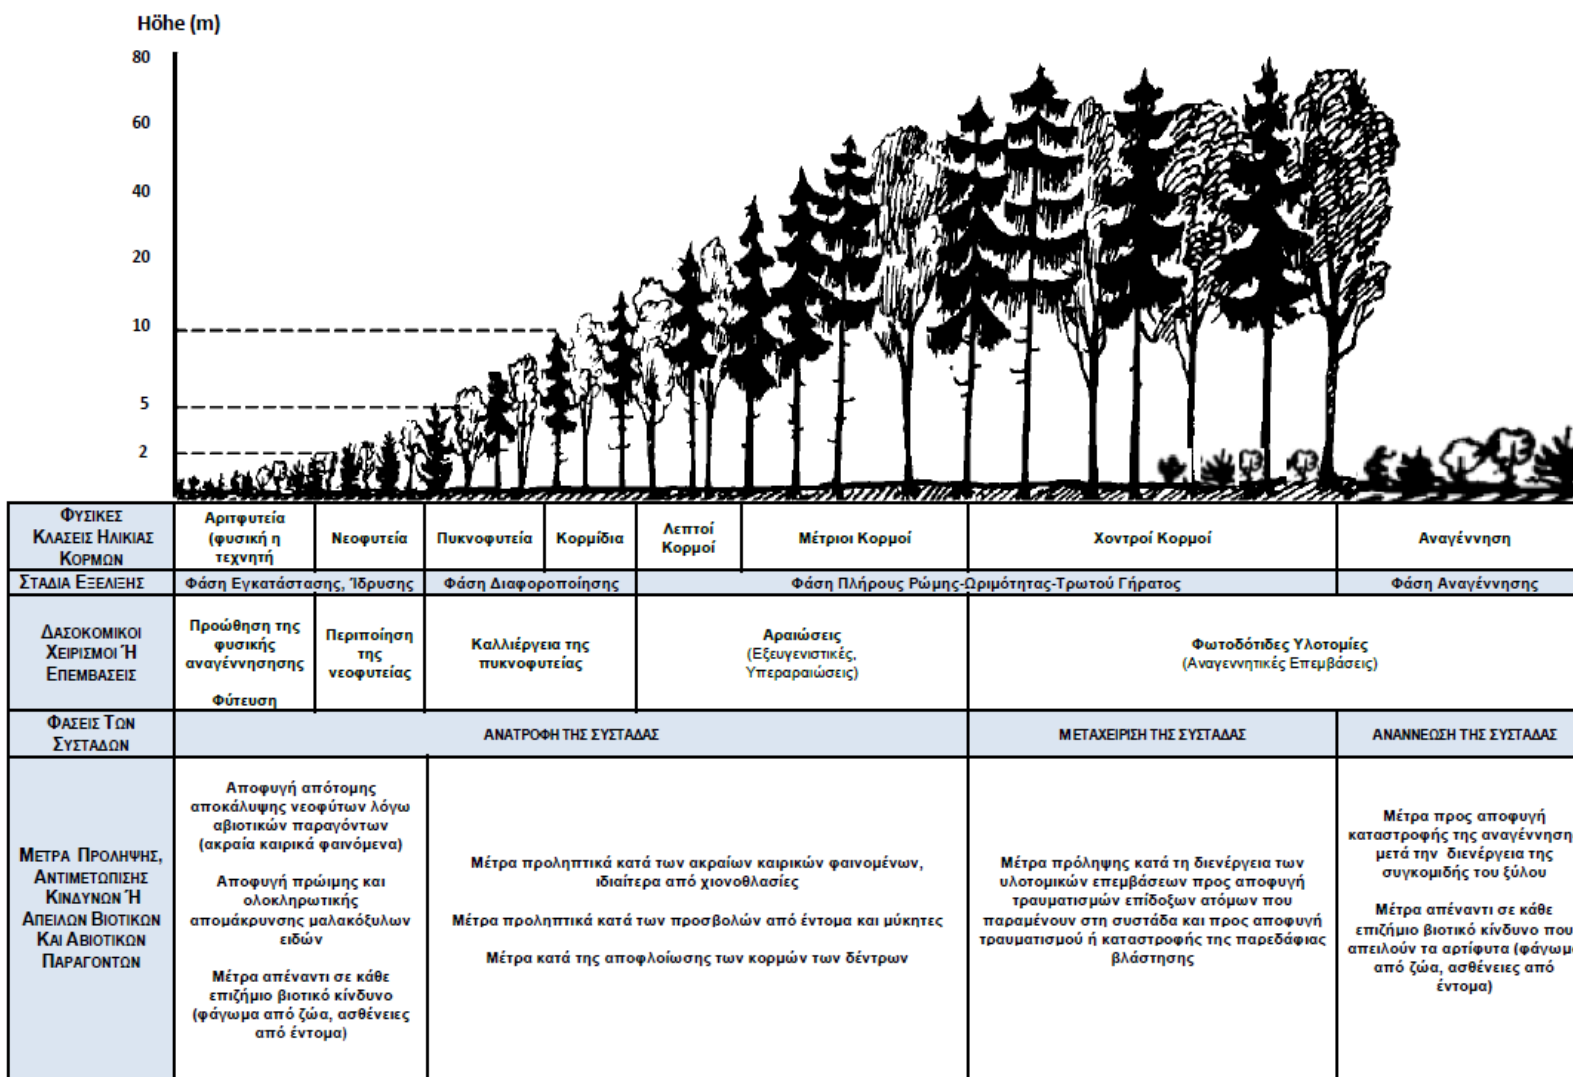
Höhe (m)

80
60
40
20
10
5
2

| Φυσικες Κλασεις Ηλικιας Κορμων | Αριτφυτεία (φυσική η τεχνητή) | Νεοφυτεία | Πυκνοφυτεία | Κορμίδια | Λεπτοί Κορμοί | Μέτριοι Κορμοί | Χοντροί Κορμοί | Αναγέννηση |
|---|---|---|---|---|---|---|---|---|
| Σταδια Εξελιξης | Φάση Εγκατάστασης, Ίδρυσης | | Φάση Διαφοροποίησης | | Φάση Πλήρους Ρώμης-Ωριμότητας-Τρωτού Γήρατος | | | Φάση Αναγέννησης |
| Δασοκομικοι Χειρισμοι Ή Επεμβασεις | Προώθηση της φυσικής αναγέννησης Φύτευση | Περιποίηση της νεοφυτείας | Καλλιέργεια της πυκνοφυτείας | | Αραιώσεις (Εξευγενιστικές, Υπεραραιώσεις) | | Φωτοδότιδες Υλοτομίες (Αναγεννητικές Επεμβάσεις) | |
| Φασεις Των Συσταδων | ΑΝΑΤΡΟΦΗ ΤΗΣ ΣΥΣΤΑΔΑΣ | | | | | | ΜΕΤΑΧΕΙΡΙΣΗ ΤΗΣ ΣΥΣΤΑΔΑΣ | ΑΝΑΝΝΕΩΣΗ ΤΗΣ ΣΥΣΤΑΔΑΣ |
| Μετρα Προληψης, Αντιμετωπισης Κινδυνων Ή Απειλων Βιοτικων Και Αβιοτικων Παραγοντων | Αποφυγή απότομης αποκάλυψης νεοφύτων λόγω αβιοτικών παραγόντων (ακραία καιρικά φαινόμενα) Αποφυγή πρώιμης και ολοκληρωτικής απομάκρυνσης μαλακόξυλων ειδών Μέτρα απέναντι σε κάθε επιζήμιο βιοτικό κίνδυνο (φάγωμα από ζώα, ασθένειες από έντομα) | Μέτρα προληπτικά κατά των ακραίων καιρικών φαινομένων, ιδιαίτερα από χιονοθλασίες Μέτρα προληπτικά κατά των προσβολών από έντομα και μύκητες Μέτρα κατά της αποφλοίωσης των κορμών των δέντρων | | | | | Μέτρα πρόληψης κατά τη διενέργεια των υλοτομικών επεμβάσεων προς αποφυγή τραυματισμών επίδοξων ατόμων που παραμένουν στη συστάδα και προς αποφυγή τραυματισμού ή καταστροφής της παρεδάφιας βλάστησης | Μέτρα προς αποφυγή καταστροφής της αναγέννηση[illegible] μετά την διενέργεια της συγκομιδής του ξύλου Μέτρα απέναντι σε κάθε επιζήμιο βιοτικό κίνδυνο που απειλούν τα αρτίφυτα (φάγωμ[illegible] από ζώα, ασθένειες από έντομα) |